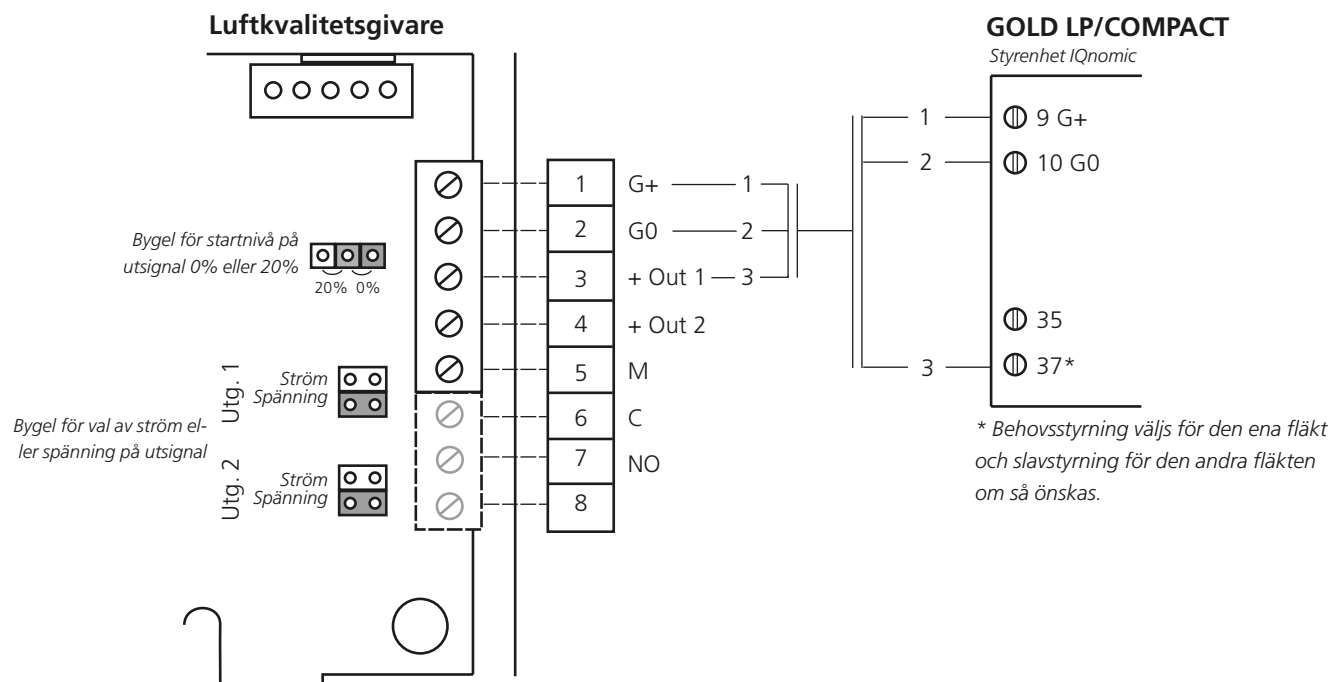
Luftkvalitetsgivare

GOLD LP/COMPACT

Styrenhet IQnomic

Bygel för startnivå på utsignal 0% eller 20%

20% 0%

Utg. 1

Ström

Spänning

Bygel för val av ström eller spänning på utsignal

Utg. 2

Ström

Spänning

1 G+ — 1

2 G0 — 2

3 + Out 1 — 3

4 + Out 2

5 M

6 C

7 NO

8

1 — 9 G+

2 — 10 G0

35

3 — 37*

* Behovsstyrning väljs för den ena fläkt och slavstyrning för den andra fläkten om så önskas.